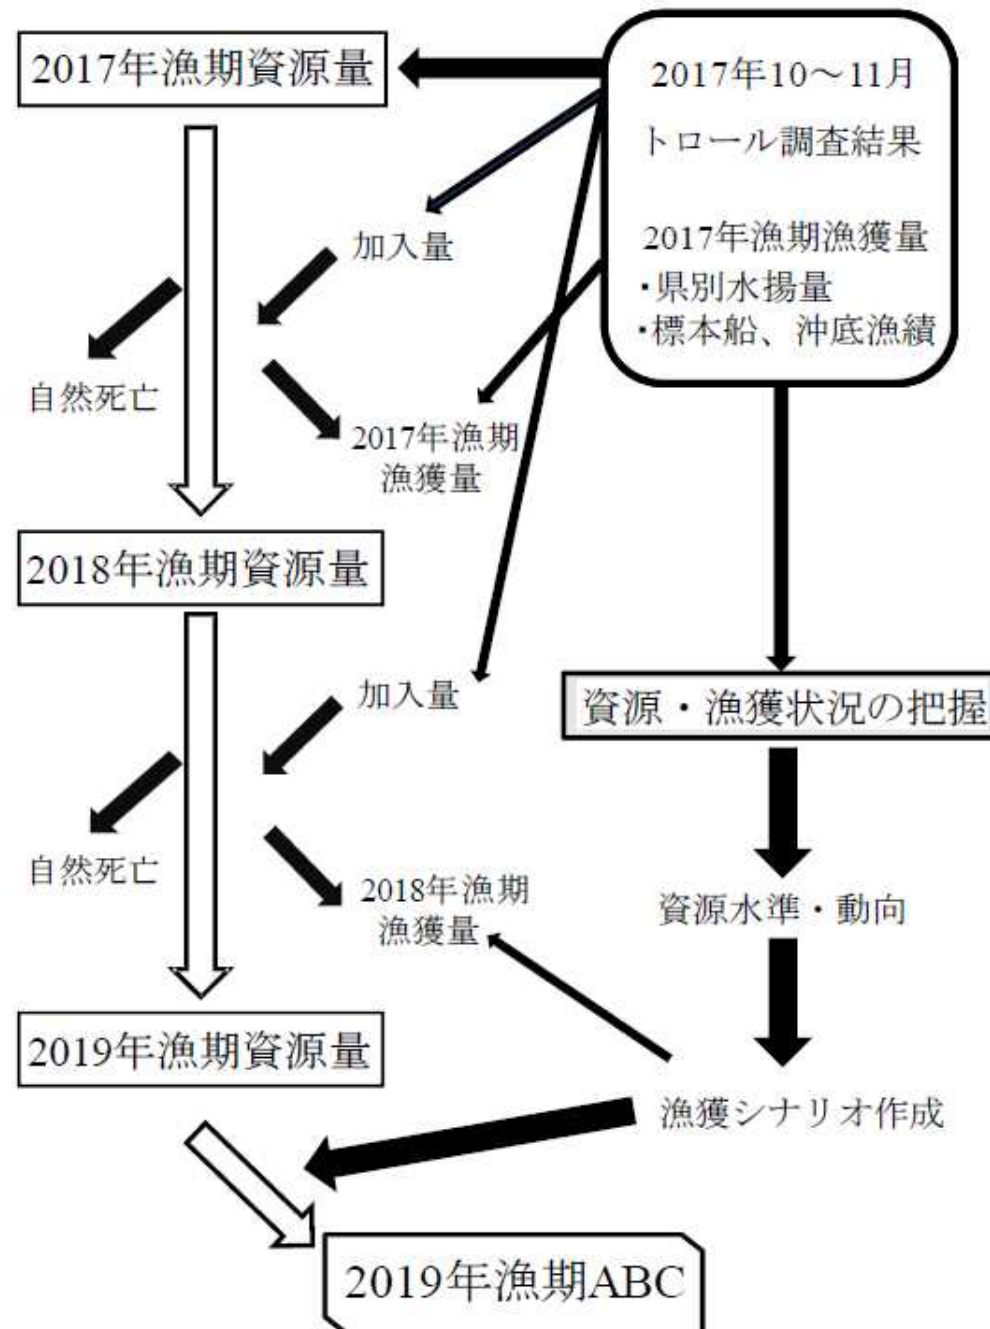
2017年漁期資源量

2017年10～11月
トロール調査結果

2017年漁期漁獲量
・県別水揚量
・標本船、沖底漁績

加入量

自然死亡

2017年漁期
漁獲量

2018年漁期資源量

加入量

資源・漁獲状況の把握

自然死亡

2018年漁期
漁獲量

資源水準・動向

2019年漁期資源量

漁獲シナリオ作成

2019年漁期ABC